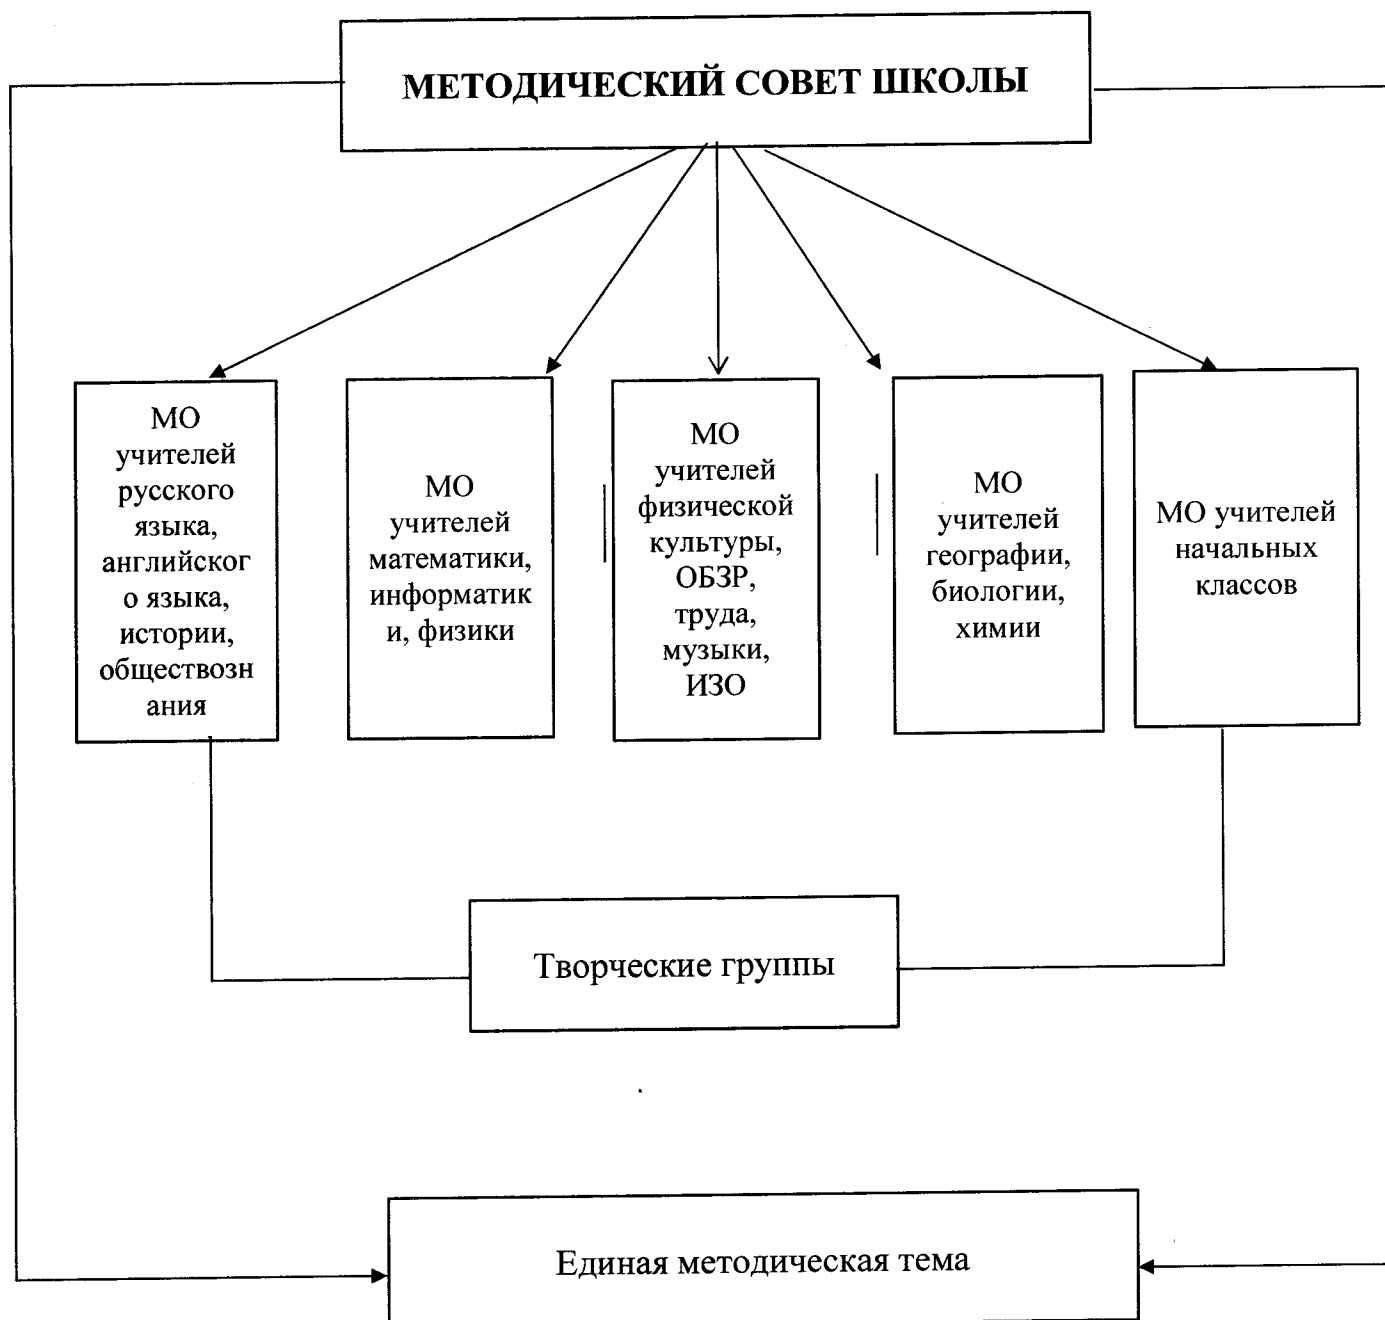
МЕТОДИЧЕСКИЙ СОВЕТ ШКОЛЫ

МО учителей русского языка, английского языка, истории, обществознания

МО учителей математики, информатики, физики

МО учителей физической культуры, ОБЗР, труда, музыки, ИЗО

МО учителей географии, биологии, химии

МО учителей начальных классов

Творческие группы

Единая методическая тема